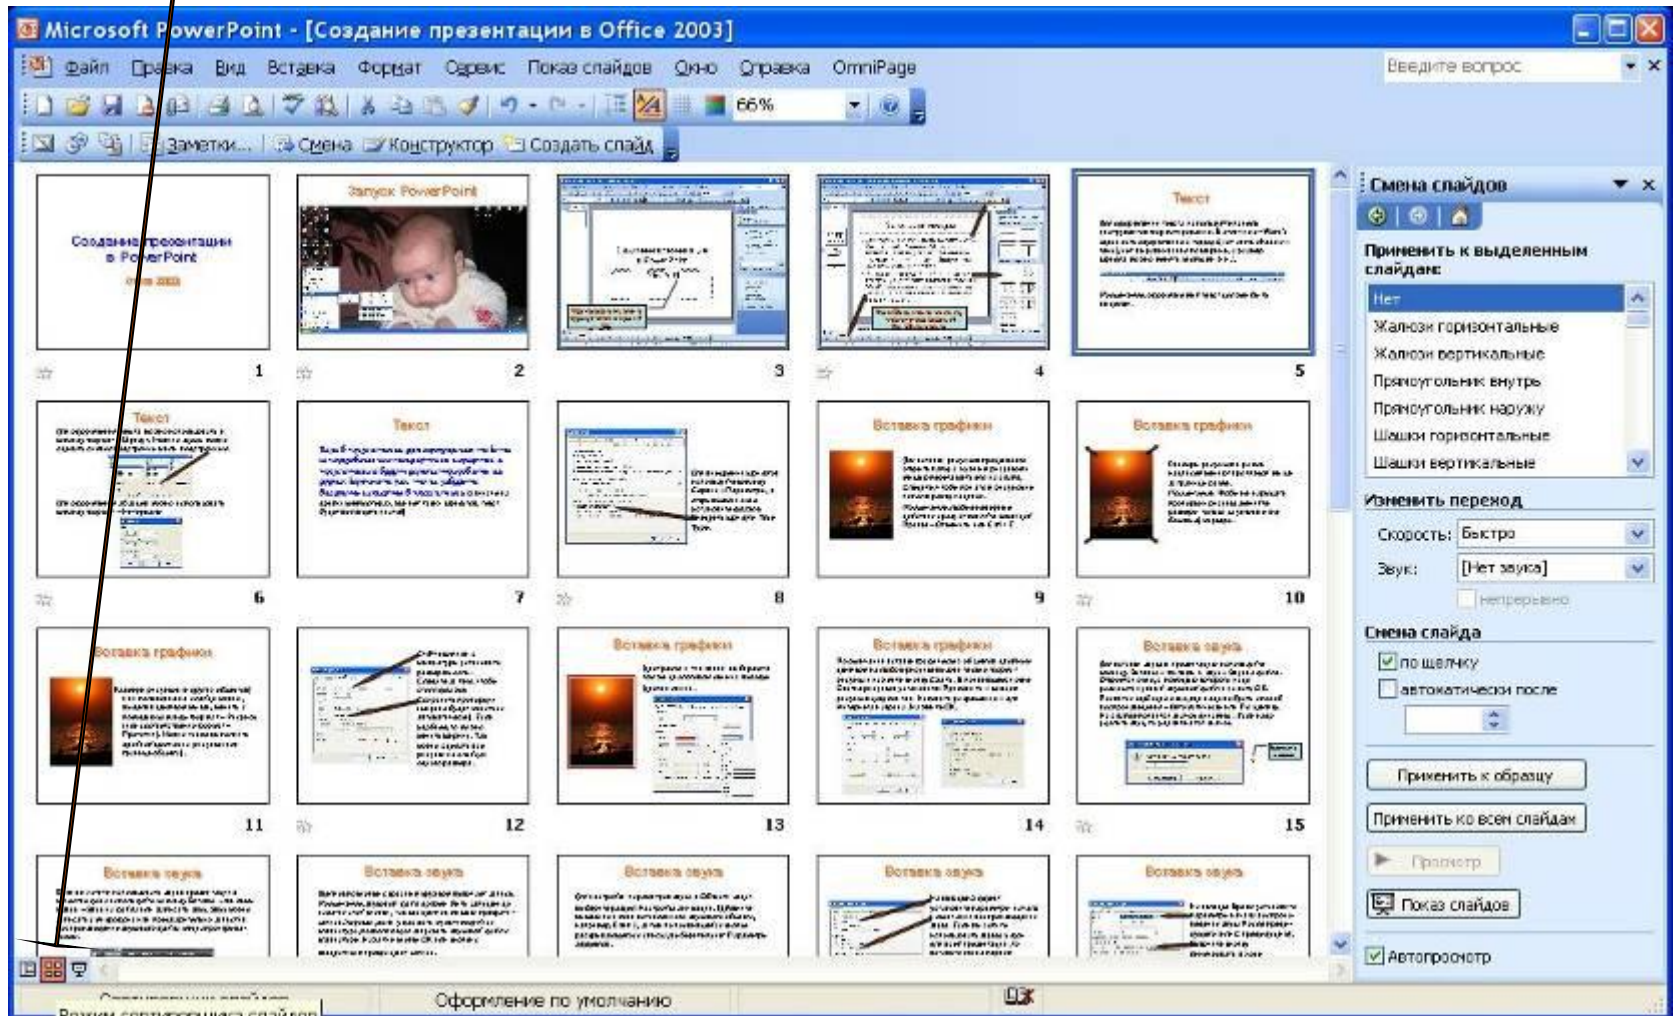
Microsoft PowerPoint - [Создание презентации в Office 2003]

Файл Правка Вид Вставка Формат Сервис Показ слайдов Окно Справка OmniPage

Введите вопрос

66%

Заметки... Смена Конструктор Создать слайд

Создание презентации в PowerPoint

Запуск PowerPoint

Текст

1 2 3 4 5

Текст

Текст

Вставка графики

Вставка графики

6 7 8 9 10

Вставка графики

Вставка графики

Вставка графики

Вставка звука

11 12 13 14 15

Вставка звука

Вставка звука

Вставка звука

Вставка звука

Вставка звука

Смена слайдов

Применить к выделенным слайдам:

Нет
Жалюзи горизонтальные
Жалюзи вертикальные
Прямоугольник внутрь
Прямоугольник наружу
Шашки горизонтальные
Шашки вертикальные

Изменить переход

Скорость: Быстро

Звук: [Нет звука]

непрерывно

Смена слайда

по щелчку

автоматически после

Применить к образцу

Применить ко всем слайдам

Просмотр

Показ слайдов

Автопросмотр

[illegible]

Режим сортировщика слайдов

Оформление по умолчанию